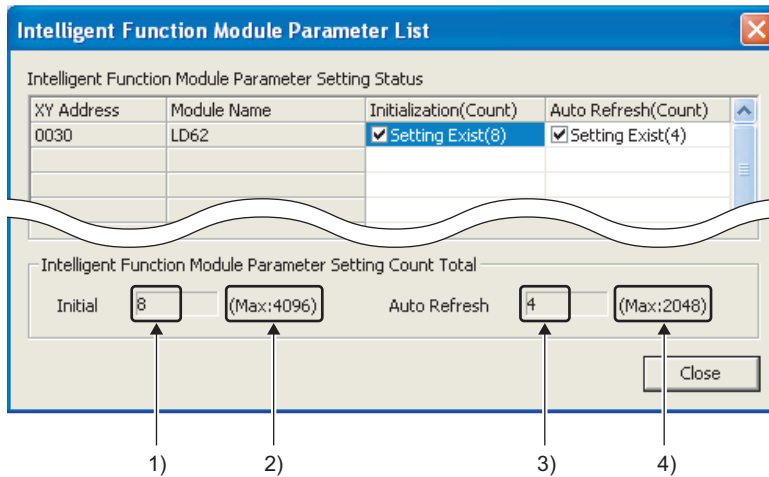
Intelligent Function Module Parameter List

Intelligent Function Module Parameter Setting Status

| XY Address | Module Name | Initialization(Count) | Auto Refresh(Count) |
|---|---|---|---|
| 0030 | LD62 | Setting Exist(8) | Setting Exist(4) |
| | | | |
| | | | |
| | | | |

Intelligent Function Module Parameter Setting Count Total

Initial 8 (Max:4096) Auto Refresh 4 (Max:2048)

Close

1) 2) 3) 4)